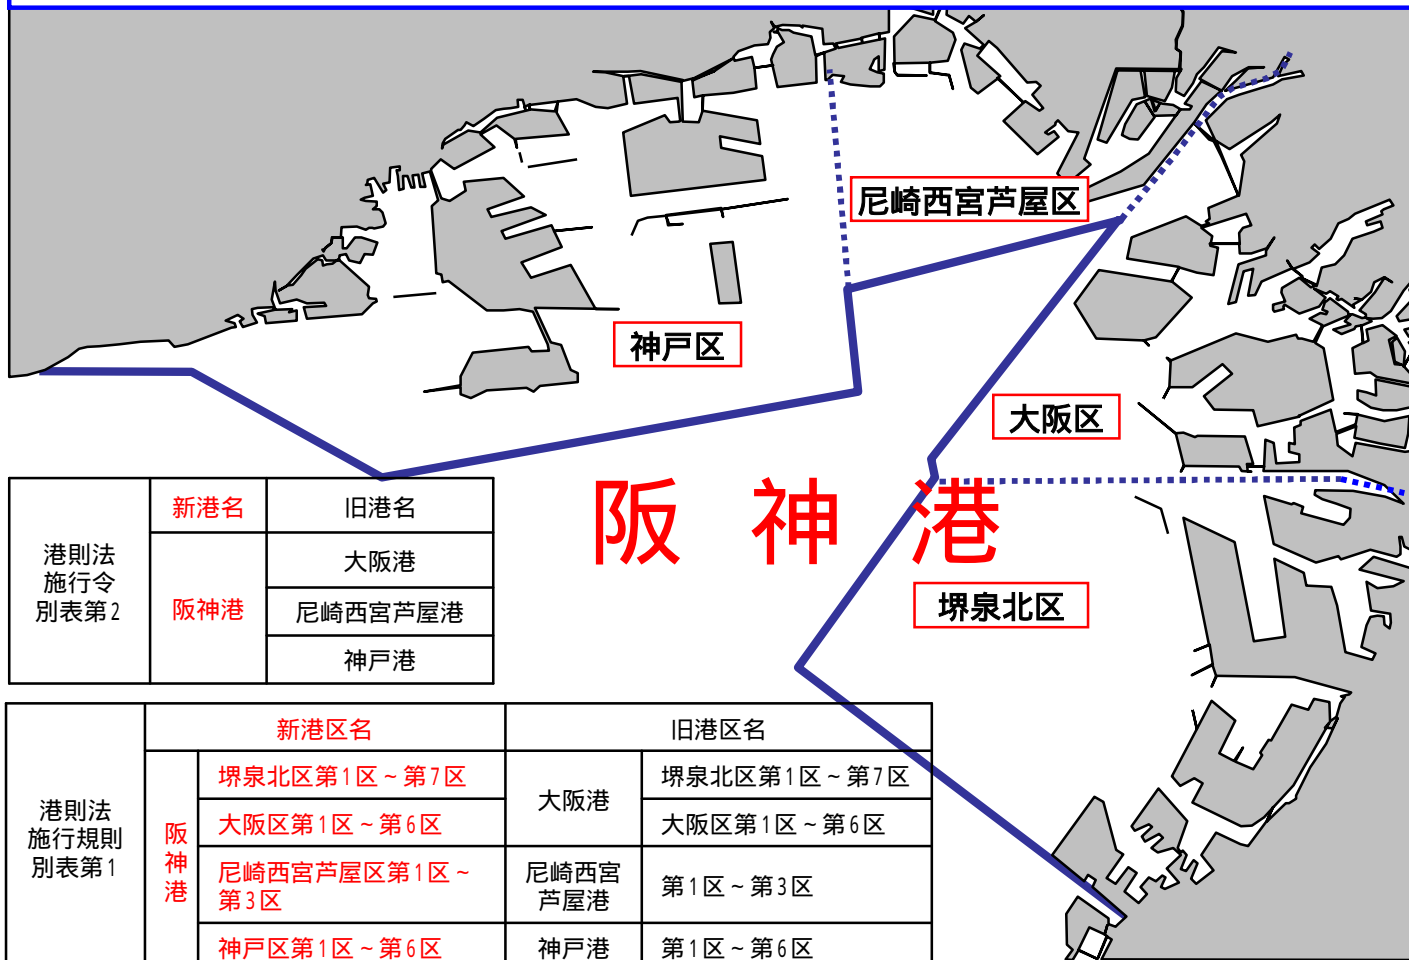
尼崎西宮芦屋区

神戸区

大阪区

阪 神 港

堺泉北区

| 港則法施行令別表第2 | 新港名 | 旧港名 |
|---|---|---|
| | 阪神港 | 大阪港 |
| | | 尼崎西宮芦屋港 |
| | | 神戸港 |

| 港則法施行規則別表第1 | 新港区名 | | 旧港区名 | |
|---|---|---|---|---|
| | 阪神港 | 堺泉北区第1区～第7区 | 大阪港 | 堺泉北区第1区～第7区 |
| | | 大阪区第1区～第6区 | | 大阪区第1区～第6区 |
| | | 尼崎西宮芦屋区第1区～第3区 | 尼崎西宮芦屋港 | 第1区～第3区 |
| | | 神戸区第1区～第6区 | 神戸港 | 第1区～第6区 |